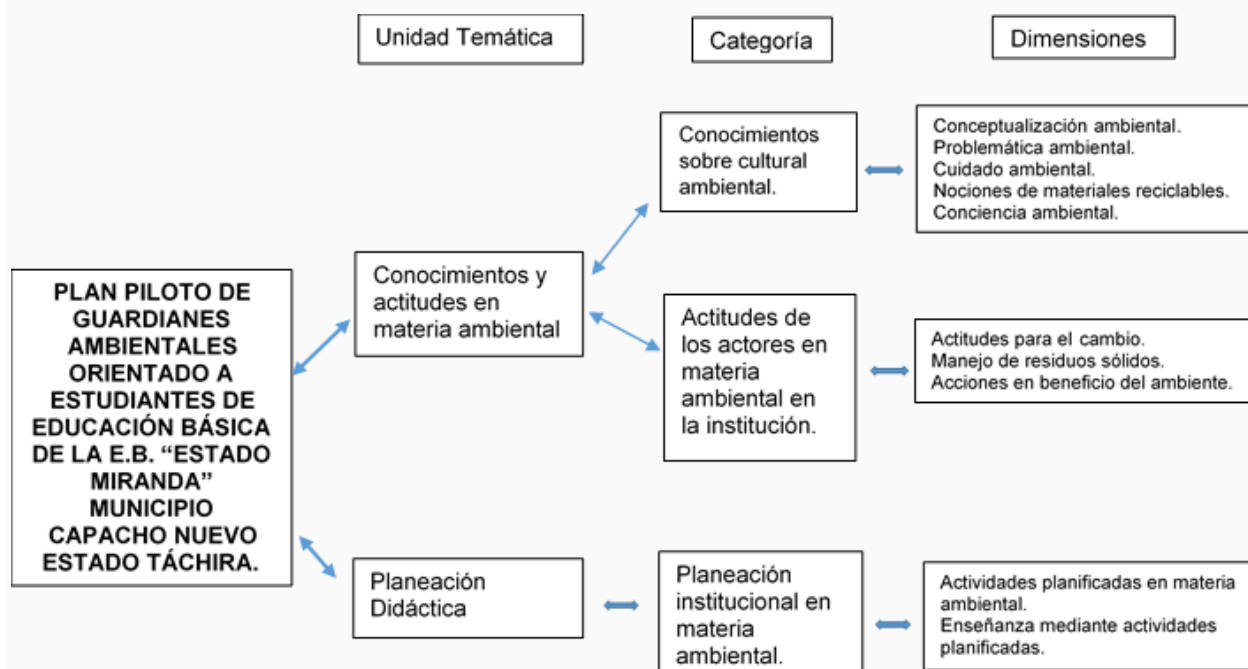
Unidad Temática

Categoría

Dimensiones

PLAN PILOTO DE GUARDIANES AMBIENTALES ORIENTADO A ESTUDIANTES DE EDUCACIÓN BÁSICA DE LA E.B. "ESTADO MIRANDA" MUNICIPIO CAPACHO NUEVO ESTADO TÁCHIRA.

Conocimientos y actitudes en materia ambiental

Conocimientos sobre cultural ambiental.

Conceptualización ambiental.
Problemática ambiental.
Cuidado ambiental.
Nociones de materiales reciclables.
Conciencia ambiental.

Actitudes de los actores en materia ambiental en la institución.

Actitudes para el cambio.
Manejo de residuos sólidos.
Acciones en beneficio del ambiente.

Planeación Didáctica

Planeación institucional en materia ambiental.

Actividades planificadas en materia ambiental.
Enseñanza mediante actividades planificadas.